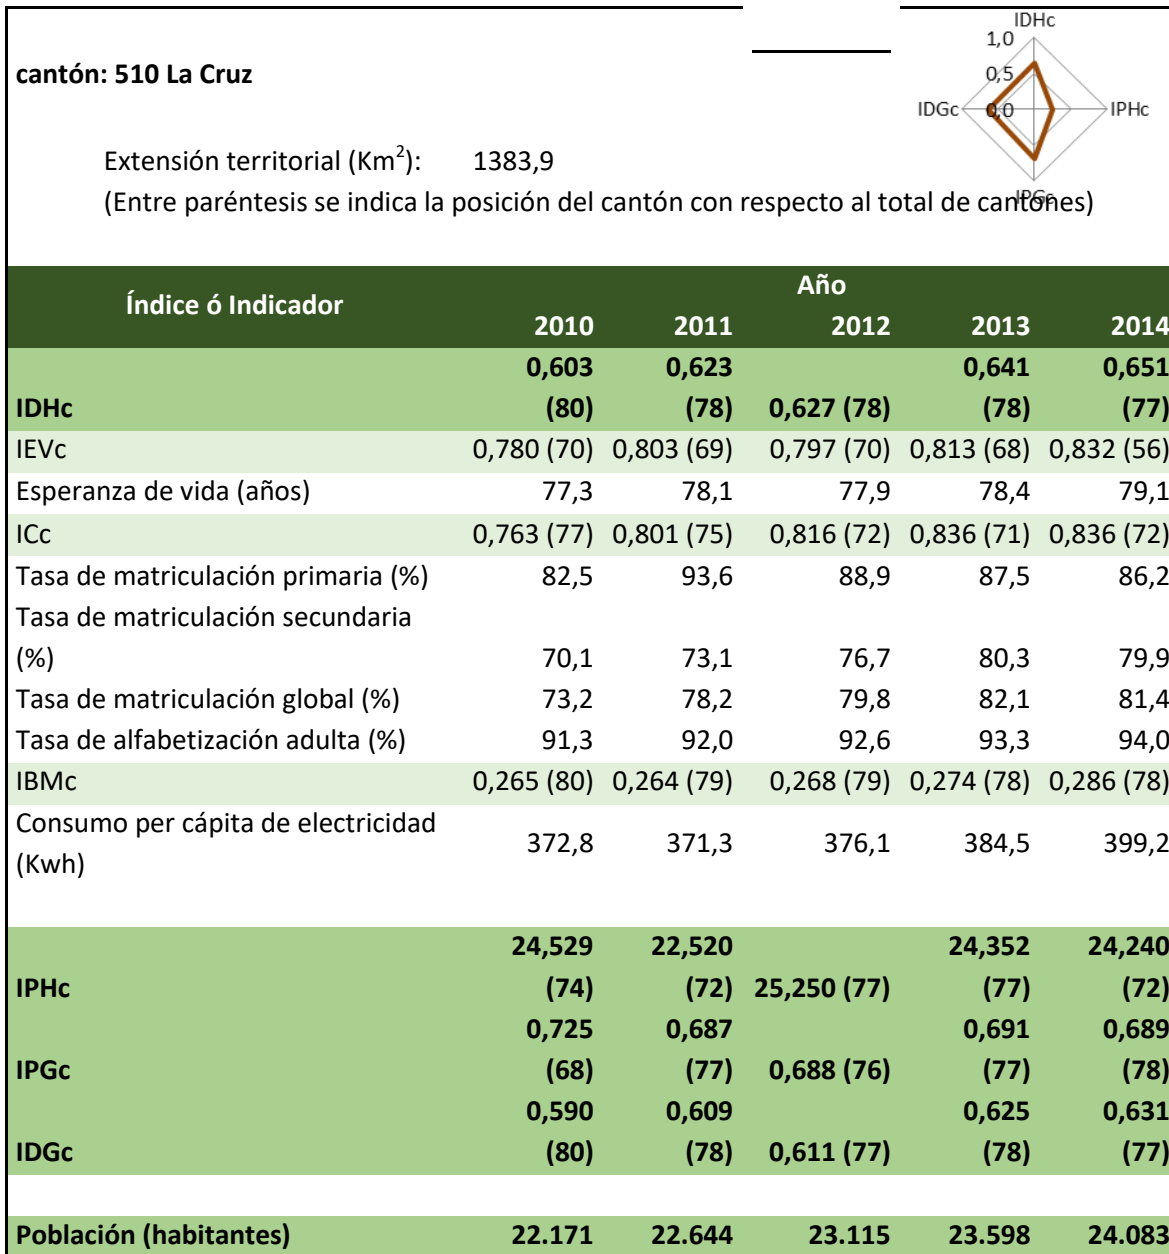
cantón: 510 La Cruz

IDHc
1,0
0,5
IDGc 0,0 IPHc
IPGc

Extensión territorial (Km$^2$): 1383,9
(Entre paréntesis se indica la posición del cantón con respecto al total de cantones)

| Índice ó Indicador | 2010 | 2011 | 2012 | 2013 | 2014 |
|---|---|---|---|---|---|
| IDHc | 0,603 (80) | 0,623 (78) | 0,627 (78) | 0,641 (78) | 0,651 (77) |
| IEVc | 0,780 (70) | 0,803 (69) | 0,797 (70) | 0,813 (68) | 0,832 (56) |
| Esperanza de vida (años) | 77,3 | 78,1 | 77,9 | 78,4 | 79,1 |
| ICc | 0,763 (77) | 0,801 (75) | 0,816 (72) | 0,836 (71) | 0,836 (72) |
| Tasa de matriculación primaria (%) | 82,5 | 93,6 | 88,9 | 87,5 | 86,2 |
| Tasa de matriculación secundaria (%) | 70,1 | 73,1 | 76,7 | 80,3 | 79,9 |
| Tasa de matriculación global (%) | 73,2 | 78,2 | 79,8 | 82,1 | 81,4 |
| Tasa de alfabetización adulta (%) | 91,3 | 92,0 | 92,6 | 93,3 | 94,0 |
| IBMc | 0,265 (80) | 0,264 (79) | 0,268 (79) | 0,274 (78) | 0,286 (78) |
| Consumo per cápita de electricidad (Kwh) | 372,8 | 371,3 | 376,1 | 384,5 | 399,2 |
| IPHc | 24,529 (74) | 22,520 (72) | 25,250 (77) | 24,352 (77) | 24,240 (72) |
| IPGc | 0,725 (68) | 0,687 (77) | 0,688 (76) | 0,691 (77) | 0,689 (78) |
| IDGc | 0,590 (80) | 0,609 (78) | 0,611 (77) | 0,625 (78) | 0,631 (77) |
| Población (habitantes) | 22.171 | 22.644 | 23.115 | 23.598 | 24.083 |

Año